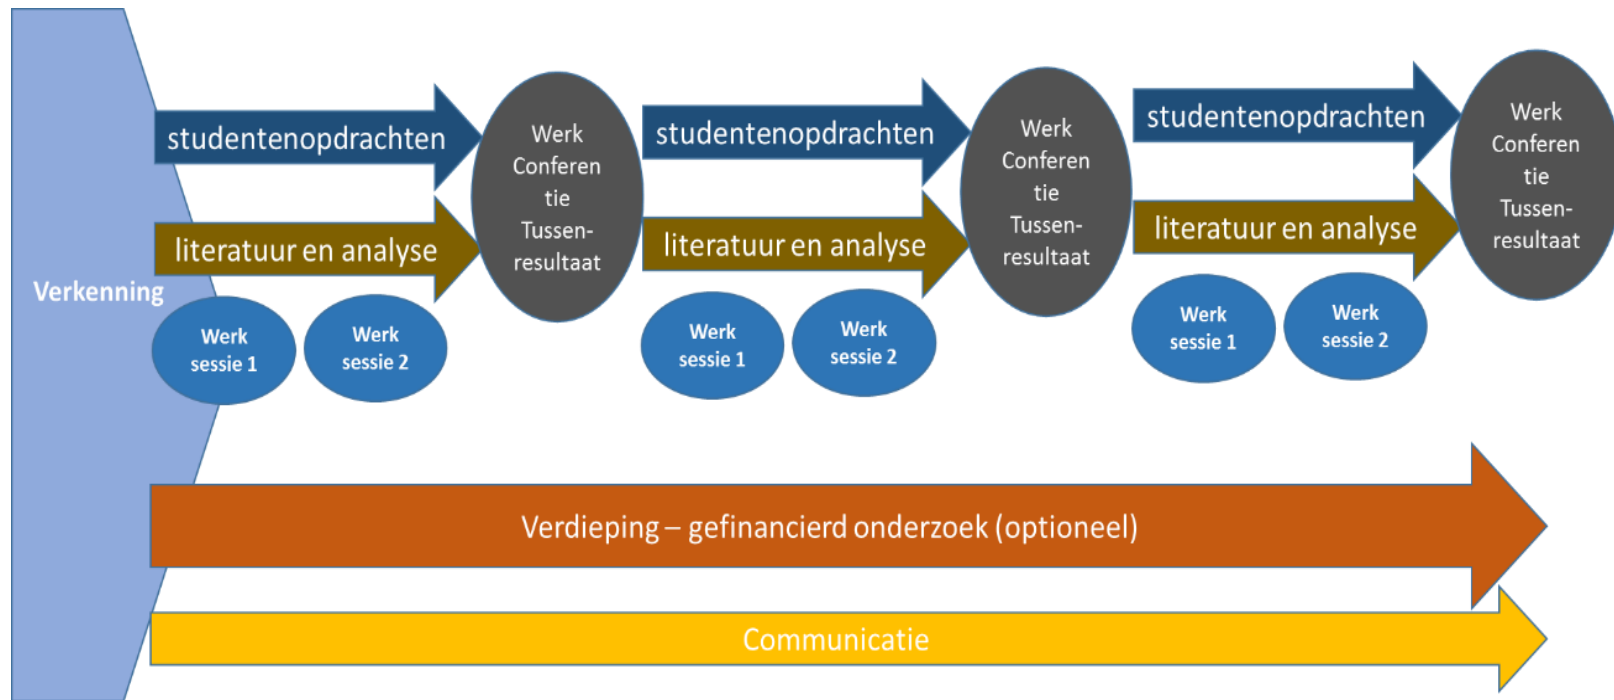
Verkenning

studentenopdrachten

literatuur en analyse

Werk sessie 1

Werk sessie 2

Werk Conferentie Tussen-resultaat

studentenopdrachten

literatuur en analyse

Werk sessie 1

Werk sessie 2

Werk Conferentie Tussen-resultaat

studentenopdrachten

literatuur en analyse

Werk sessie 1

Werk sessie 2

Werk Conferentie Tussen-resultaat

Verdieping – gefinancierd onderzoek (optioneel)

Communicatie